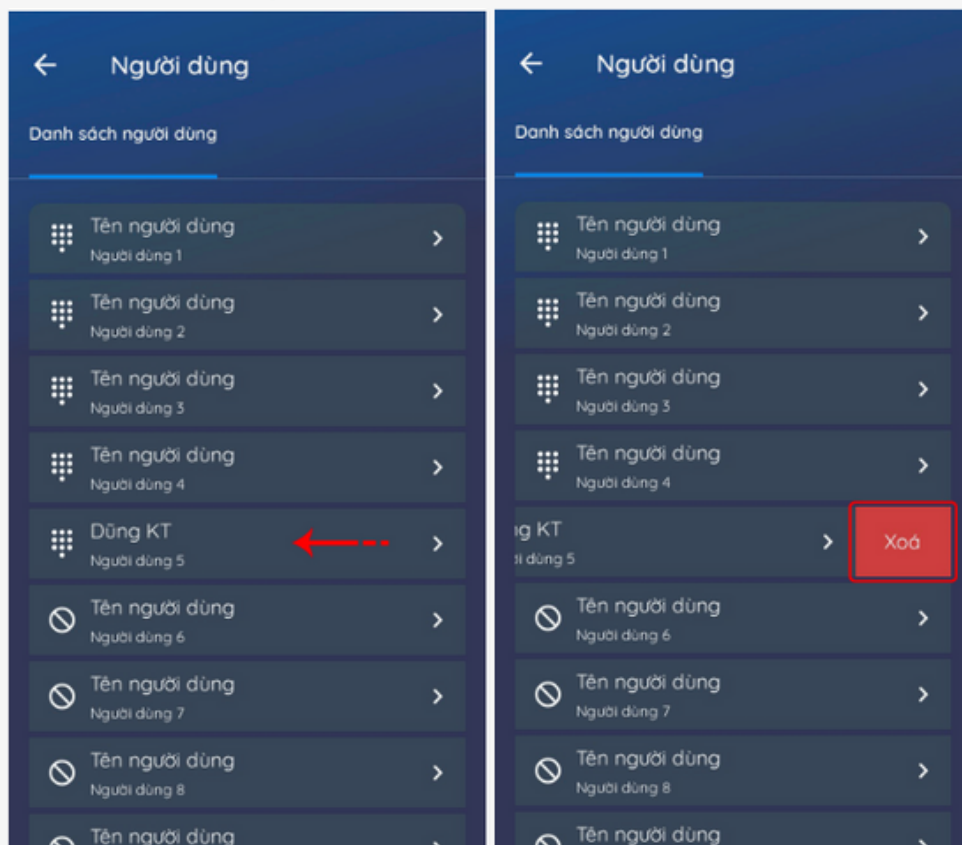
← Người dùng

Danh sách người dùng

Tên người dùng
Người dùng 1

Tên người dùng
Người dùng 2

Tên người dùng
Người dùng 3

Tên người dùng
Người dùng 4

Dũng KT
Người dùng 5

Tên người dùng
Người dùng 6

Tên người dùng
Người dùng 7

Tên người dùng
Người dùng 8

Tên người dùng

← Người dùng

Danh sách người dùng

Tên người dùng
Người dùng 1

Tên người dùng
Người dùng 2

Tên người dùng
Người dùng 3

Tên người dùng
Người dùng 4

ng KT
i dùng 5

Xoá

Tên người dùng
Người dùng 6

Tên người dùng
Người dùng 7

Tên người dùng
Người dùng 8

Tên người dùng